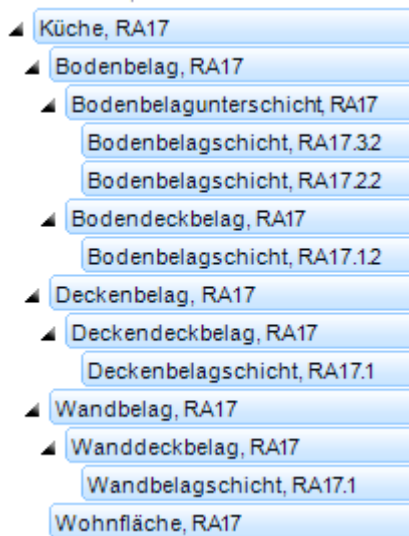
Küche, RA17
Bodenbelag, RA17
Bodenbelagunterschicht, RA17
Bodenbelagschicht, RA17.3.2
Bodenbelagschicht, RA17.2.2
Bodendeckbelag, RA17
Bodenbelagschicht, RA17.1.2
Deckenbelag, RA17
Deckendeckbelag, RA17
Deckenbelagschicht, RA17.1
Wandbelag, RA17
Wanddeckbelag, RA17
Wandbelagschicht, RA17.1
Wohnfläche, RA17